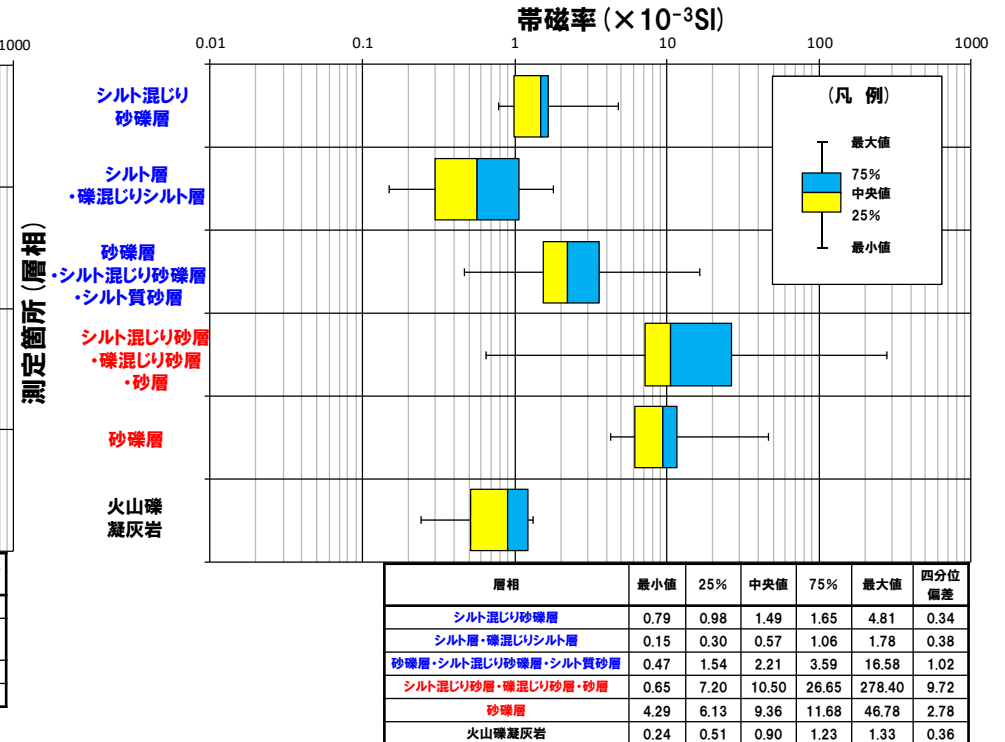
帯磁率（$\times 10^{-3}$SI）

1000

0.01 0.1 1 10 100 1000

測定箇所（層相）

シルト混じり砂礫層

シルト層・礫混じりシルト層

砂礫層・シルト混じり砂礫層・シルト質砂層

シルト混じり砂層・礫混じり砂層・砂層

砂礫層

火山礫凝灰岩

（凡 例）

最大値

75%

中央値

25%

最小値

| 層相 | 最小値 | 25% | 中央値 | 75% | 最大値 | 四分位偏差 |
|---|---|---|---|---|---|---|
| シルト混じり砂礫層 | 0.79 | 0.98 | 1.49 | 1.65 | 4.81 | 0.34 |
| シルト層・礫混じりシルト層 | 0.15 | 0.30 | 0.57 | 1.06 | 1.78 | 0.38 |
| 砂礫層・シルト混じり砂礫層・シルト質砂層 | 0.47 | 1.54 | 2.21 | 3.59 | 16.58 | 1.02 |
| シルト混じり砂層・礫混じり砂層・砂層 | 0.65 | 7.20 | 10.50 | 26.65 | 278.40 | 9.72 |
| 砂礫層 | 4.29 | 6.13 | 9.36 | 11.68 | 46.78 | 2.78 |
| 火山礫凝灰岩 | 0.24 | 0.51 | 0.90 | 1.23 | 1.33 | 0.36 |